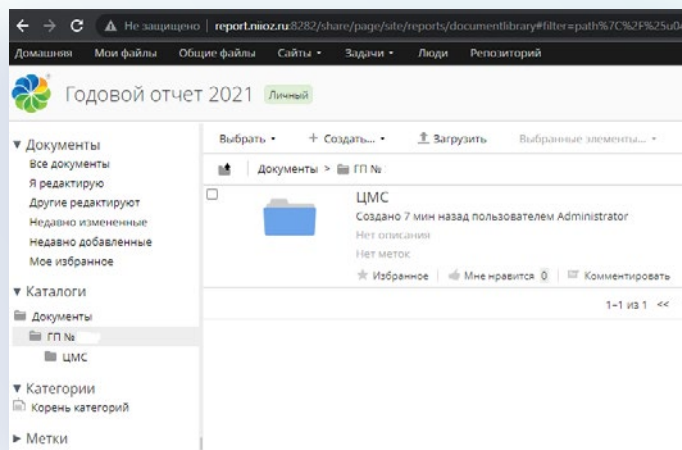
Не защищено | report.niioz.ru:8282/share/page/site/reports/documentlibrary#filter=path%7C%2F%25u0

Домашняя Мои файлы Общие файлы Сайты Задачи Люди Репозиторий

Годовой отчет 2021 Личный

▾ Документы
Все документы
Я редактирую
Другие редактируют
Недавно измененные
Недавно добавленные
Мое избранное

▾ Каталоги
Документы
ГП №
ЦМС

▾ Категории
Корень категорий

▸ Метки

Выбрать • + Создать... • Загрузить Выбранные элементы... •

Документы > ГП №

ЦМС
Создано 7 мин назад пользователем Administrator
Нет описания
Нет меток
Избранное | Мне нравится 0 | Комментировать

1-1 из 1 <<